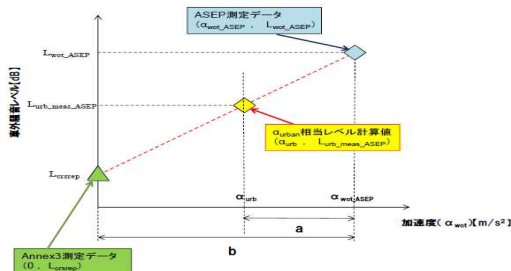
ASEP測定データ
($\alpha_{wot\_ASEP}$ , $L_{wot\_ASEP}$)

$L_{wot\_ASEP}$

$L_{urb\_meas\_ASEP}$

車外騒音レベル[dB]

$\alpha_{urban}$相当レベル計算値
($\alpha_{urb}$ , $L_{urb\_meas\_ASEP}$)

$L_{crsrep}$

$\alpha_{urb}$

$\alpha_{wot\_ASEP}$

加速度($\alpha_{wot}$)[m/s²]

a

b

Annex3測定データ
(0 , $L_{crsrep}$)